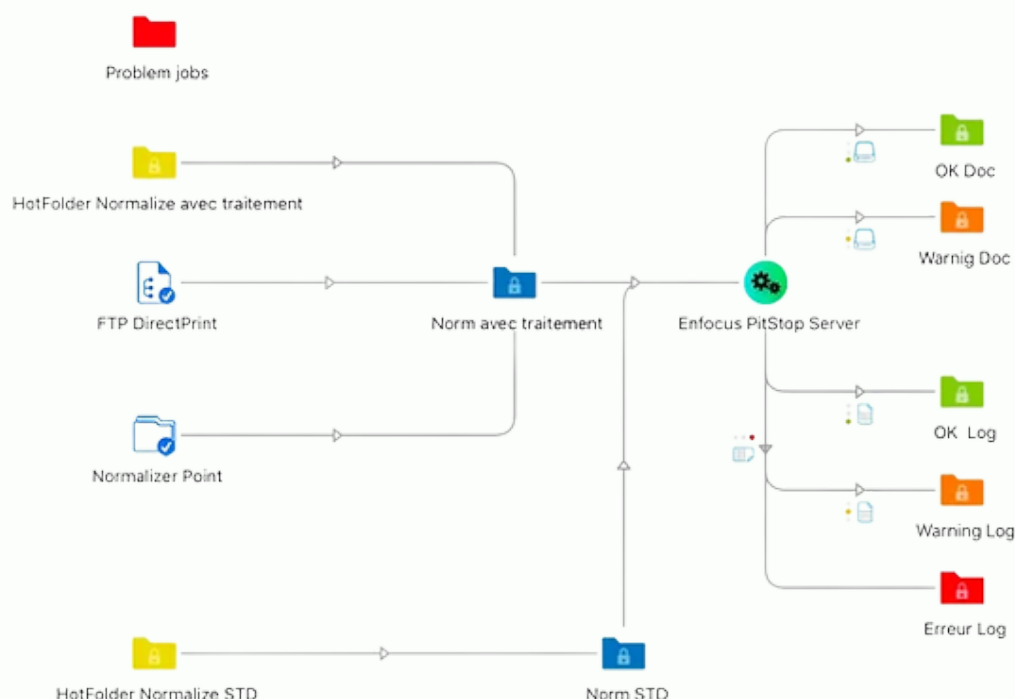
Problem jobs

HotFolder Normalize avec traitement

FTP DirectPrint

Norm avec traitement

Enfocus PitStop Server

OK Doc

Warnig Doc

OK Log

Warning Log

Erreur Log

Normalizer Point

HotFolder Normalize STD

Norm STD